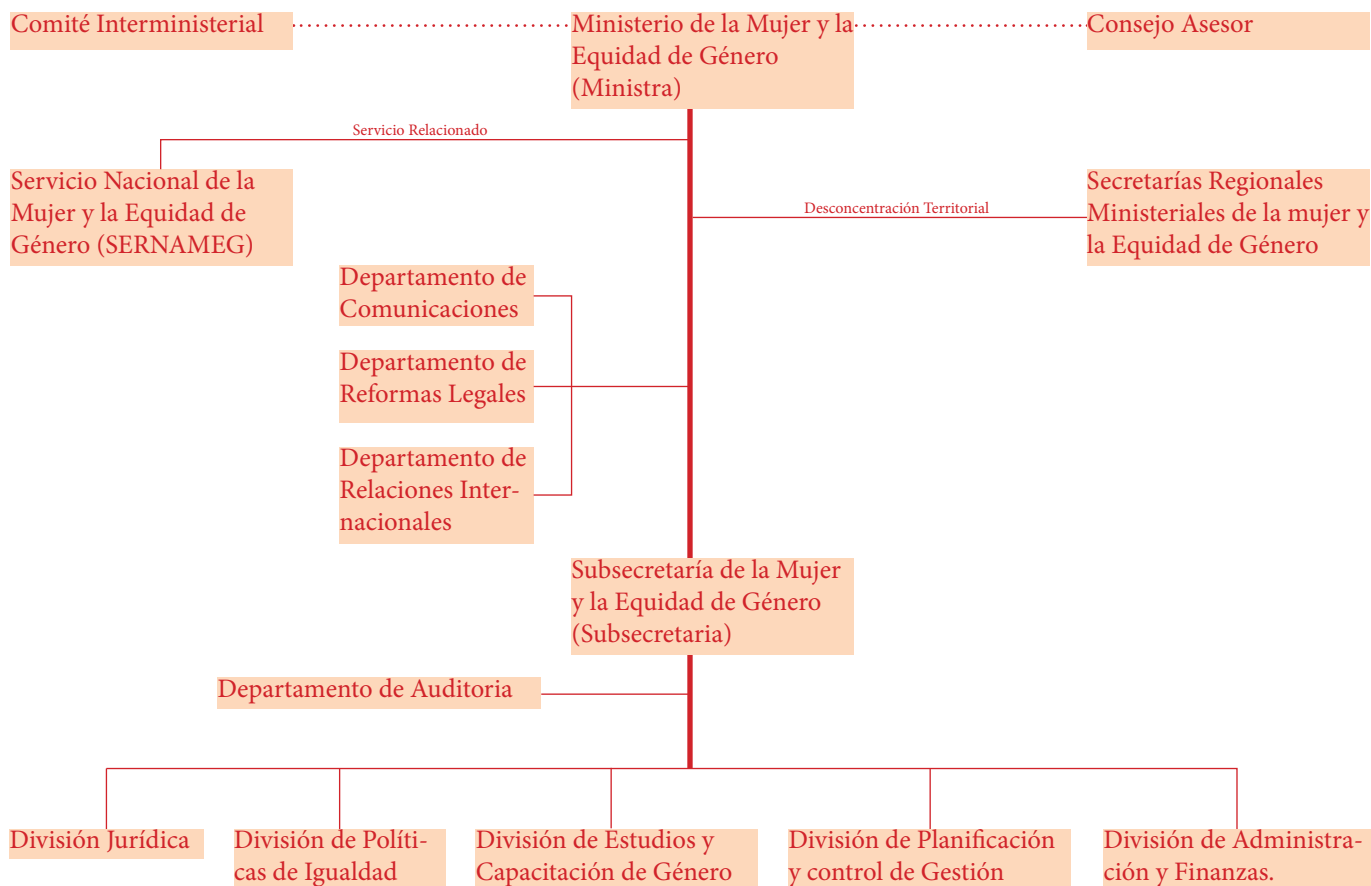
Comité Interministerial

Ministerio de la Mujer y la Equidad de Género (Ministra)

Consejo Asesor

Servicio Relacionado

Servicio Nacional de la Mujer y la Equidad de Género (SERNAMEG)

Desconcentración Territorial

Secretarías Regionales Ministeriales de la mujer y la Equidad de Género

Departamento de Comunicaciones

Departamento de Reformas Legales

Departamento de Relaciones Internacionales

Subsecretaría de la Mujer y la Equidad de Género (Subsecretaria)

Departamento de Auditoria

División Jurídica

División de Políticas de Igualdad

División de Estudios y Capacitación de Género

División de Planificación y control de Gestión

División de Administración y Finanzas.